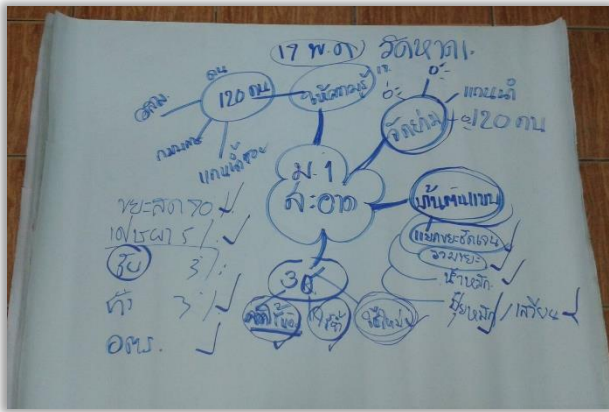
17 พ.ค. วัดหาด..

คน
ผู้ใหญ่ 120 คน ผู้นำชุมชน
กรรมการ
แกนนำซอย

วัด
10
แกนนำ
จัดงาน 120 คน

ม.1
สะอาด

บ้านต้นแบบ
แยกขยะ ตัดเล่ม
ถังขยะ
น้ำหมัก
ปุ๋ยหมัก
เลี้ยง

ขยะสด 90
เผา 5
ฝัง 3
ทิ้ง 3
อปพร.

3ช
ลดใช้ ใช้ซ้ำ นำกลับมาใช้ใหม่